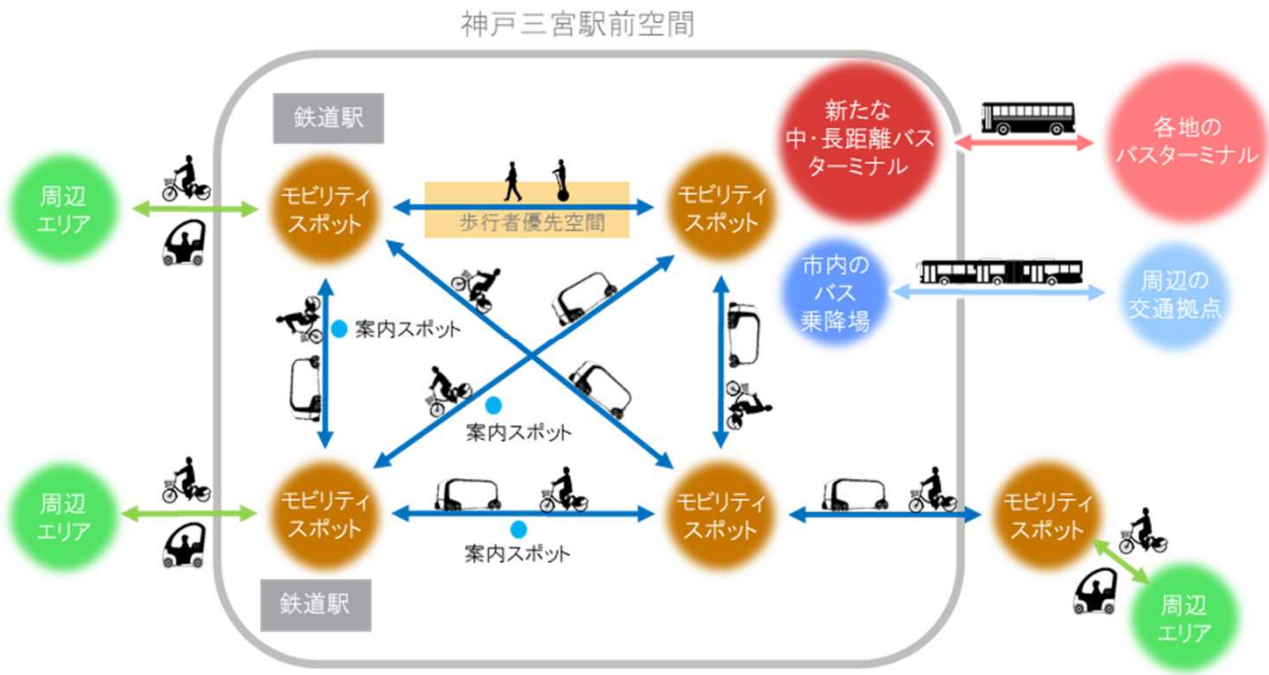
神戸三宮駅前空間

鉄道駅

新たな中・長距離バスターミナル

各地のバスターミナル

周辺エリア

モビリティスポット

歩行者優先空間

モビリティスポット

市内のバス乗降場

周辺の交通拠点

案内スポット

案内スポット

周辺エリア

モビリティスポット

案内スポット

モビリティスポット

モビリティスポット

鉄道駅

周辺エリア